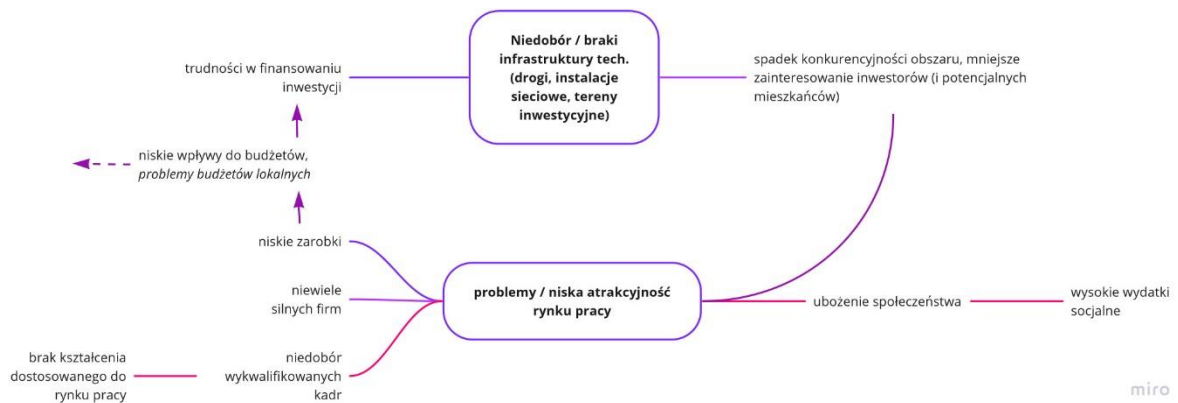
trudności w finansowaniu inwestycji

Niedobór / braki infrastruktury tech. (drogi, instalacje sieciowe, tereny inwestycyjne)

spadek konkurencyjności obszaru, mniejsze zainteresowanie inwestorów (i potencjalnych mieszkańców)

niskie wpływy do budżetów, *problemy budżetów lokalnych*

niskie zarobki

niewiele silnych firm

problemy / niska atrakcyjność rynku pracy

ubożenie społeczeństwa

wysokie wydatki socjalne

brak kształcenia dostosowanego do rynku pracy

niedobór wykwalifikowanych kadr

miro